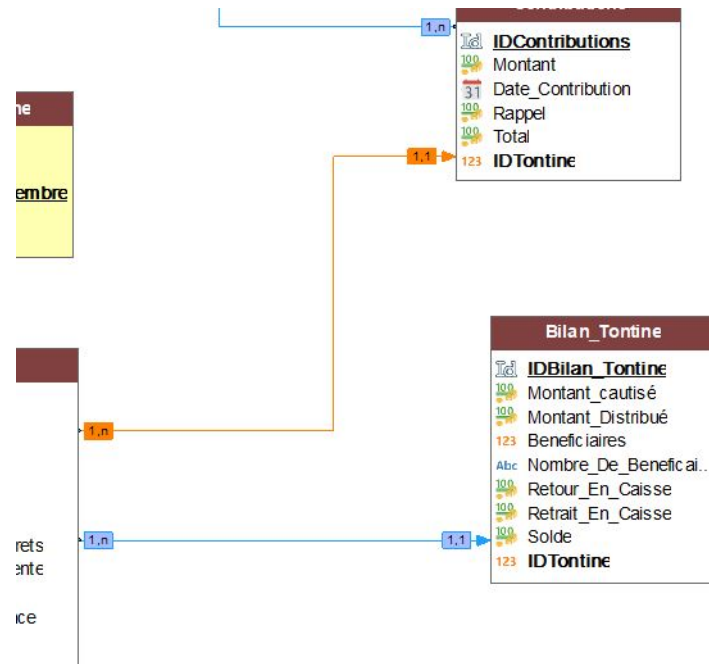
1,n

IDContributions
Montant
Date_Contribution
Rappel
Total
IDTontine

ne

embre

1,1

Bilan_Tontine
IDBilan_Tontine
Montant_cautisé
Montant_Distribué
Beneficiaires
Nombre_De_Beneficai...
Retour_En_Caisse
Retrait_En_Caisse
Solde
IDTontine

1,n

rets
ente

ce

1,n

1,1